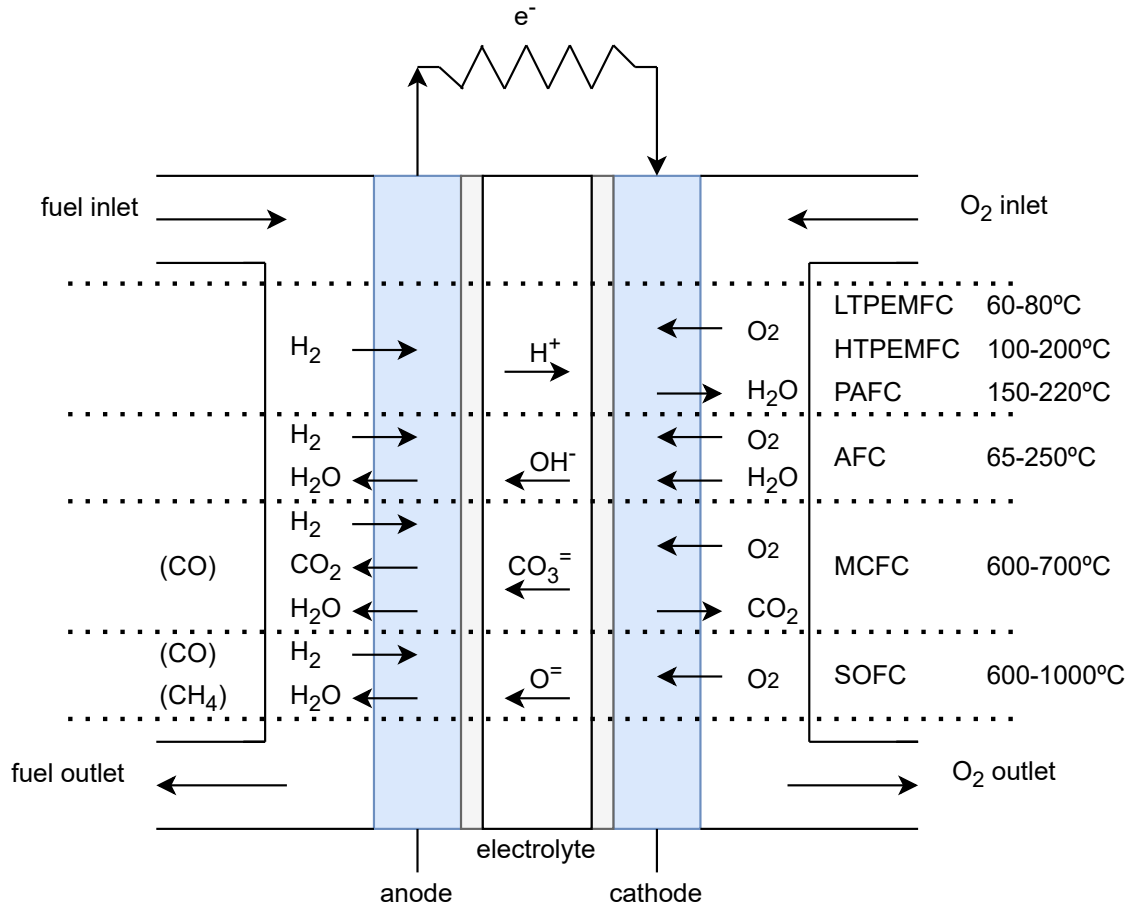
$e^-$

fuel inlet

$O_2$ inlet

$H_2$

$H^+$

$O_2$

$H_2O$

LTPEMFC 60-80ºC

HTPEMFC 100-200ºC

PAFC 150-220ºC

$H_2$

$H_2O$

$OH^-$

$O_2$

$H_2O$

AFC 65-250ºC

(CO)

$H_2$

$CO_2$

$H_2O$

$CO_3^=$

$O_2$

$CO_2$

MCFC 600-700ºC

(CO)

$(CH_4)$

$H_2$

$H_2O$

$O^=$

$O_2$

SOFC 600-1000ºC

fuel outlet

$O_2$ outlet

electrolyte

anode

cathode